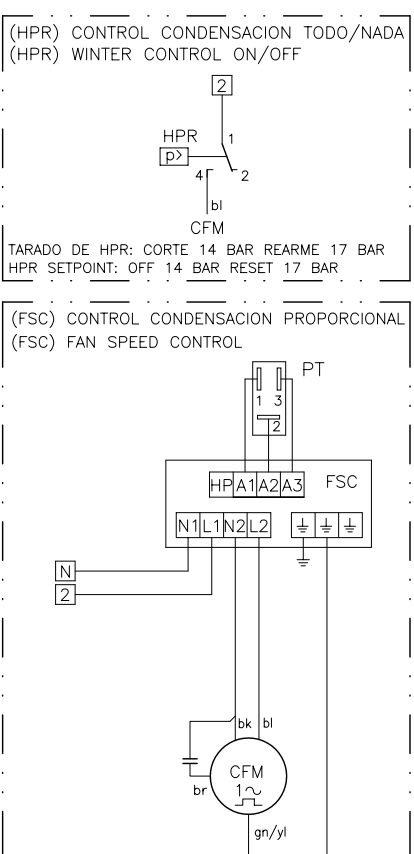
(HPR) CONTROL CONDENSACION TODO/NADA
(HPR) WINTER CONTROL ON/OFF

2

HPR
p>
1
2
4
bl
CFM

TARADO DE HPR: CORTE 14 BAR REARME 17 BAR
HPR SETPOINT: OFF 14 BAR RESET 17 BAR

(FSC) CONTROL CONDENSACION PROPORCIONAL
(FSC) FAN SPEED CONTROL

PT
1 3
2

HP A1 A2 A3 FSC
N1 L1 N2 L2

N
2

bk bl
br
CFM
$1\sim$
gn/yl